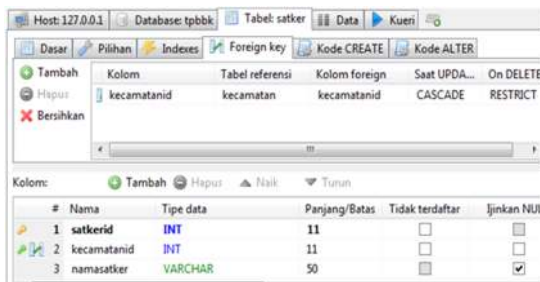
Host: 127.0.0.1 | Database: tpbbk | Tabel: satker | Data | Kueri

Dasar | Pilihan | Indexes | Foreign key | Kode CREATE | Kode ALTER

Tambah
Hapus
Bersihkan

| Kolom | Tabel referensi | Kolom foreign | Saat UPDA... | On DELETE |
|---|---|---|---|---|
| kecamatanid | kecamatan | kecamatanid | CASCADE | RESTRICT |

Kolom: Tambah Hapus Naik Turun

| # | Nama | Tipe data | Panjang/Batas | Tidak terdaftar | Ijinkan NU |
|---|---|---|---|---|---|
| 1 | satkerid | INT | 11 | ☐ | ☐ |
| 2 | kecamatanid | INT | 11 | ☐ | ☐ |
| 3 | namasatker | VARCHAR | 50 | ☐ | ☑ |